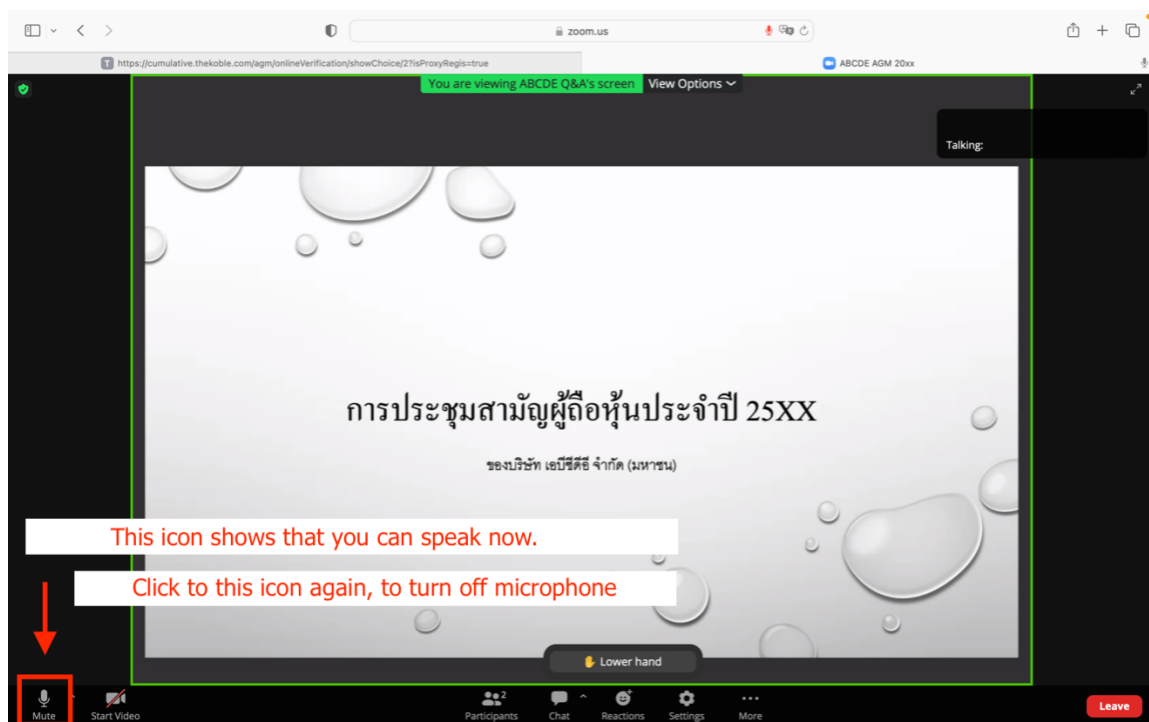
zoom.us

https://cumulative.thekoble.com/agm/onlineVerification/showChoice/2?isProxyRegis=true

ABCDE AGM 20xx

You are viewing ABCDE Q&A's screen View Options

Talking:

การประชุมสามัญผู้ถือหุ้นประจำปี 25XX

ของบริษัท เอบีซีดีอี จำกัด (มหาชน)

This icon shows that you can speak now.

Click to this icon again, to turn off microphone

Lower hand

Mute Start Video Participants 2 Chat Reactions Settings More Leave